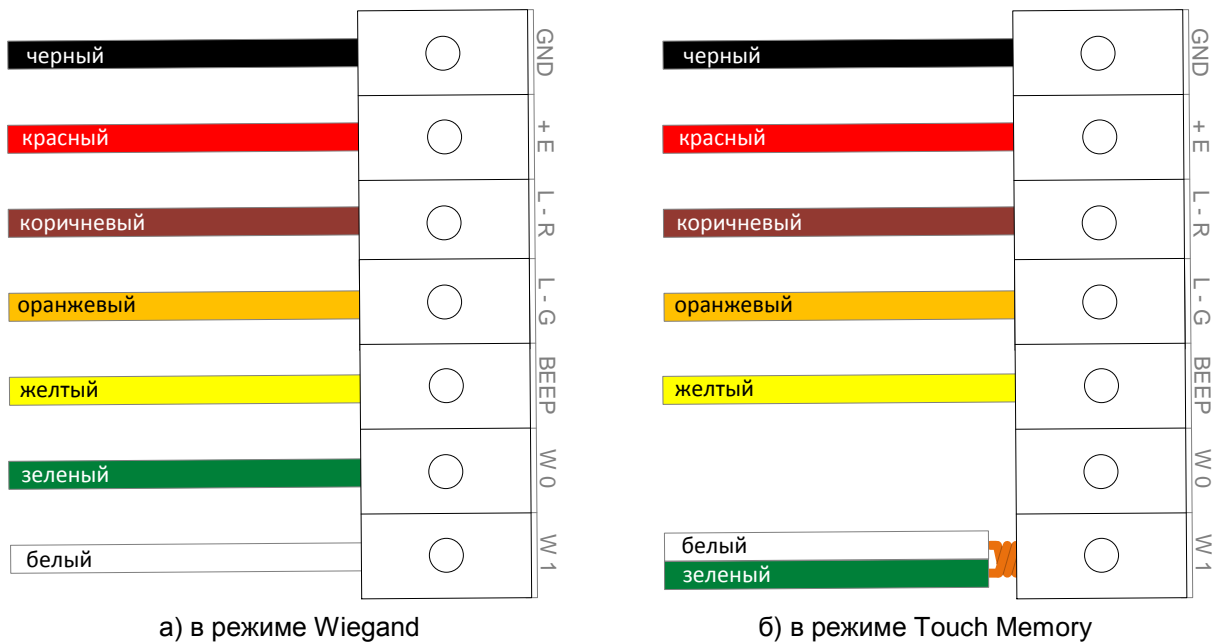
черный
красный
коричневый
оранжевый
желтый
зеленый
белый

GND
+E
L-R
L-G
BEEP
W0
W1

а) в режиме Wiegand

черный
красный
коричневый
оранжевый
желтый
белый
зеленый

GND
+E
L-R
L-G
BEEP
W0
W1

б) в режиме Touch Memory